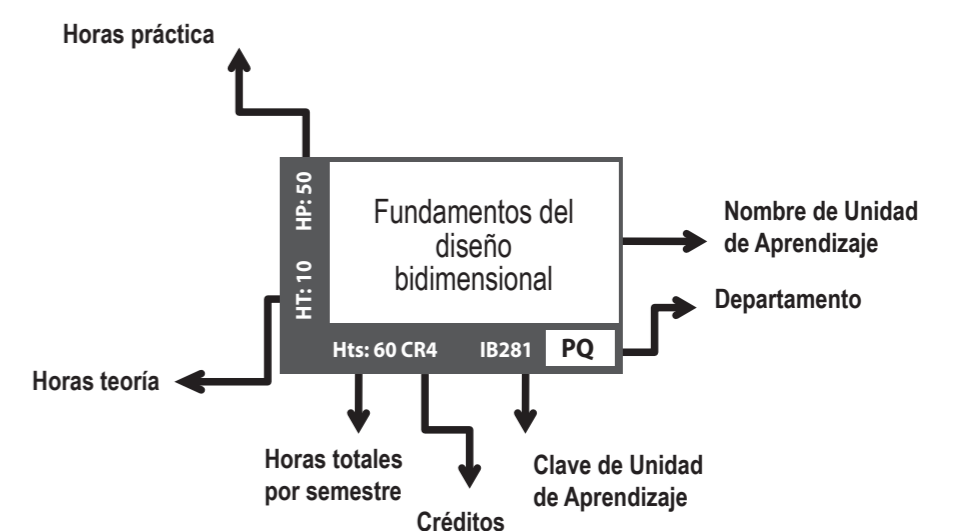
Horas práctica

HP: 50
HT: 10

Fundamentos del diseño bidimensional

Nombre de Unidad de Aprendizaje

Departamento

Hts: 60 CR4 IB281 PQ

Horas teoría

Horas totales por semestre

Créditos

Clave de Unidad de Aprendizaje